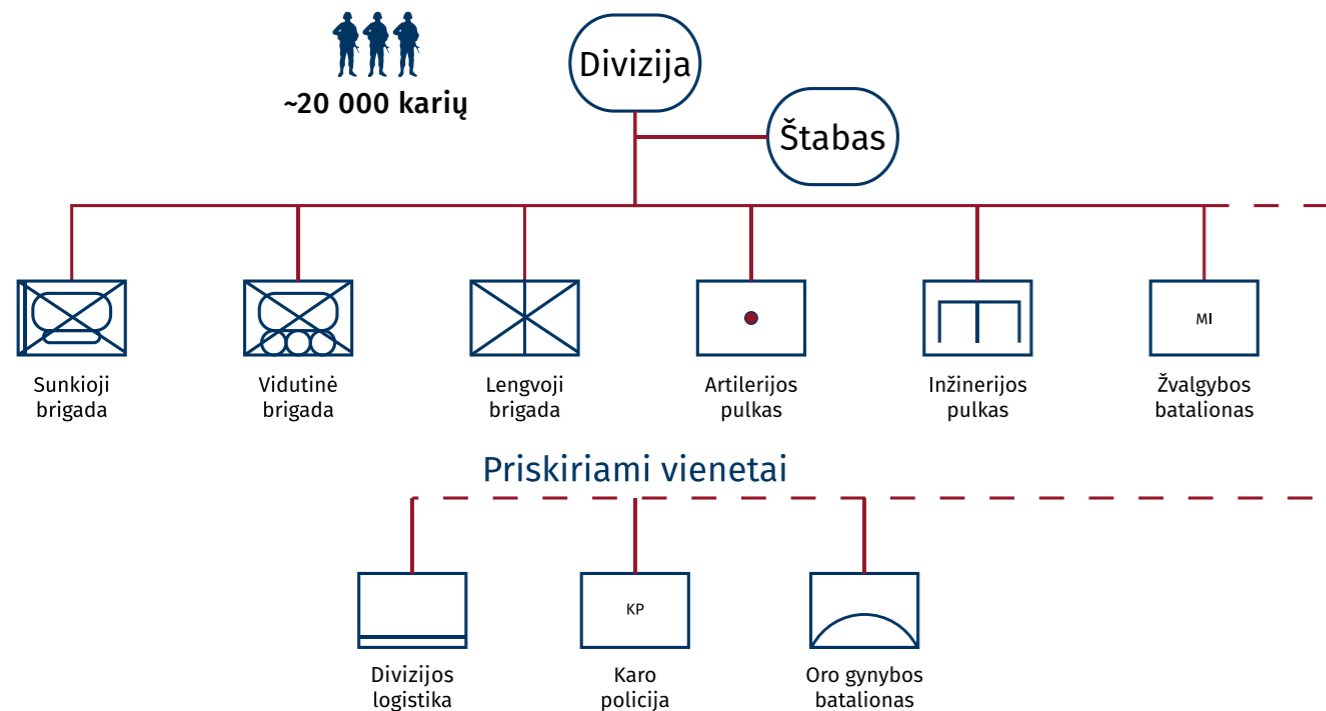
~20 000 karių

Divizija

Štabas

Sunkioji brigada

Vidutinė brigada

Lengvoji brigada

Artilerijos pulkas

Inžinerijos pulkas

MI

Žvalgybos batalionas

Priskiriami vienetai

Divizijos logistika

KP

Karo policija

Oro gynybos batalionas